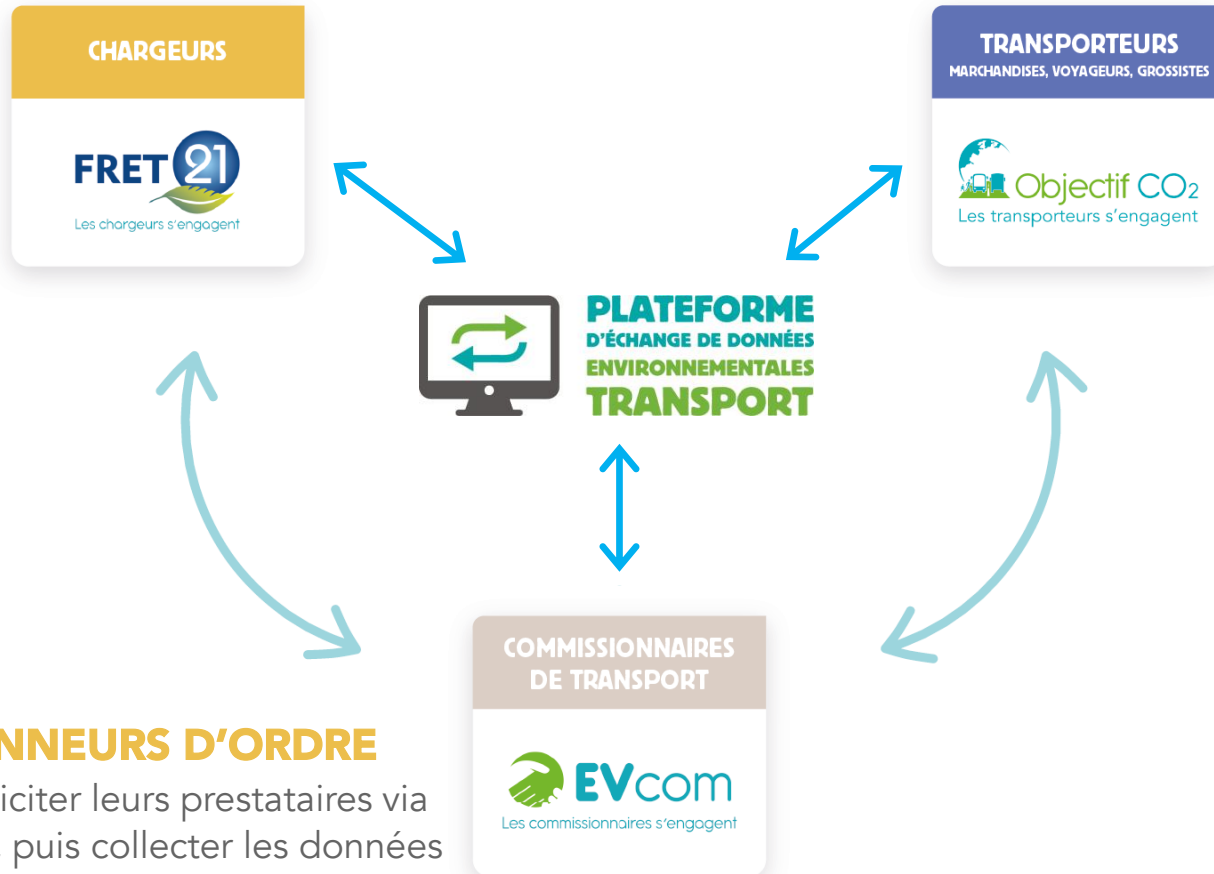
CHARGEURS

FRET 21
Les chargeurs s'engagent

TRANSPORTEURS
MARCHANDISES, VOYAGEURS, GROSSISTES

Objectif $CO_2$
Les transporteurs s'engagent

PLATEFORME
D'ÉCHANGE DE DONNÉES
ENVIRONNEMENTALES
TRANSPORT

COMMISSIONNAIRES DE TRANSPORT

EVcom
Les commissionnaires s'engagent

NNEURS D'ORDRE
iciter leurs prestataires via
, puis collecter les données